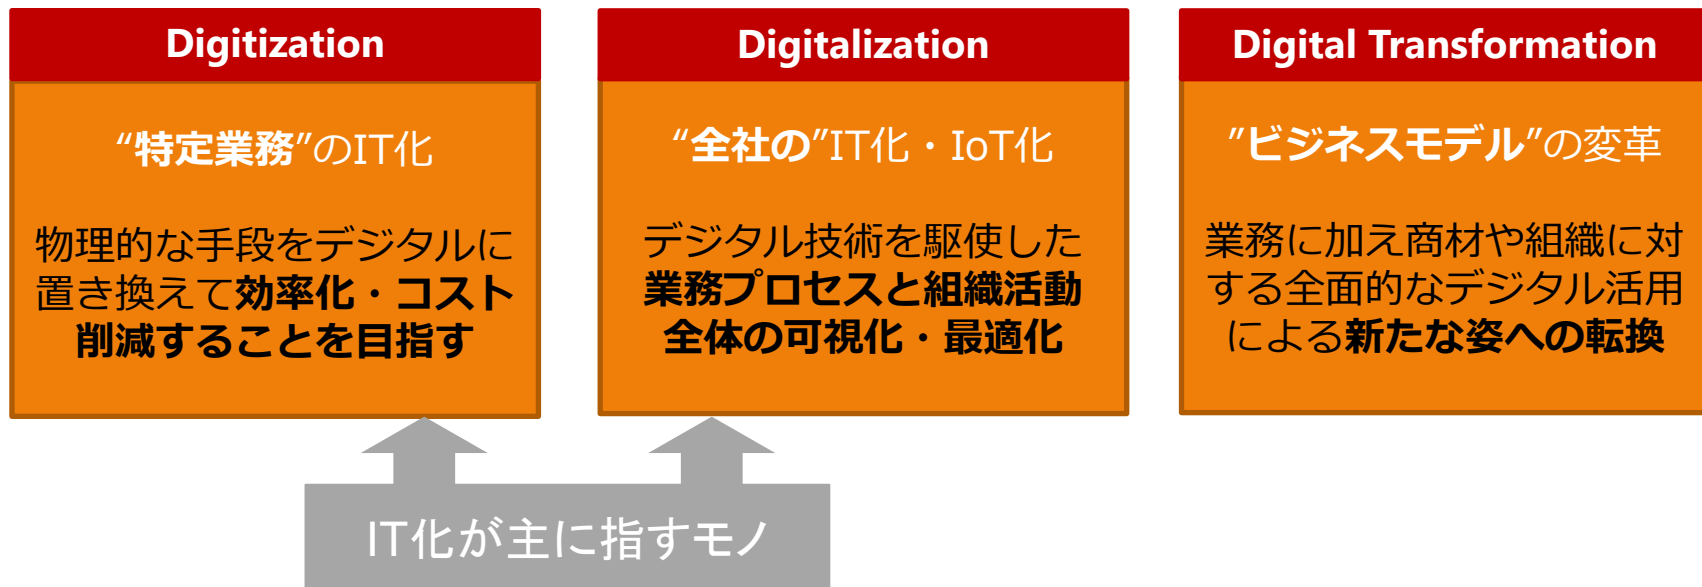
Digitization

“特定業務”のIT化

物理的な手段をデジタルに置き換えて効率化・コスト削減することを目指す

Digitalization

“全社の”IT化・IoT化

デジタル技術を駆使した業務プロセスと組織活動全体の可視化・最適化

Digital Transformation

”ビジネスモデル”の変革

業務に加え商材や組織に対する全面的なデジタル活用による新たな姿への転換

IT化が主に指すモノ